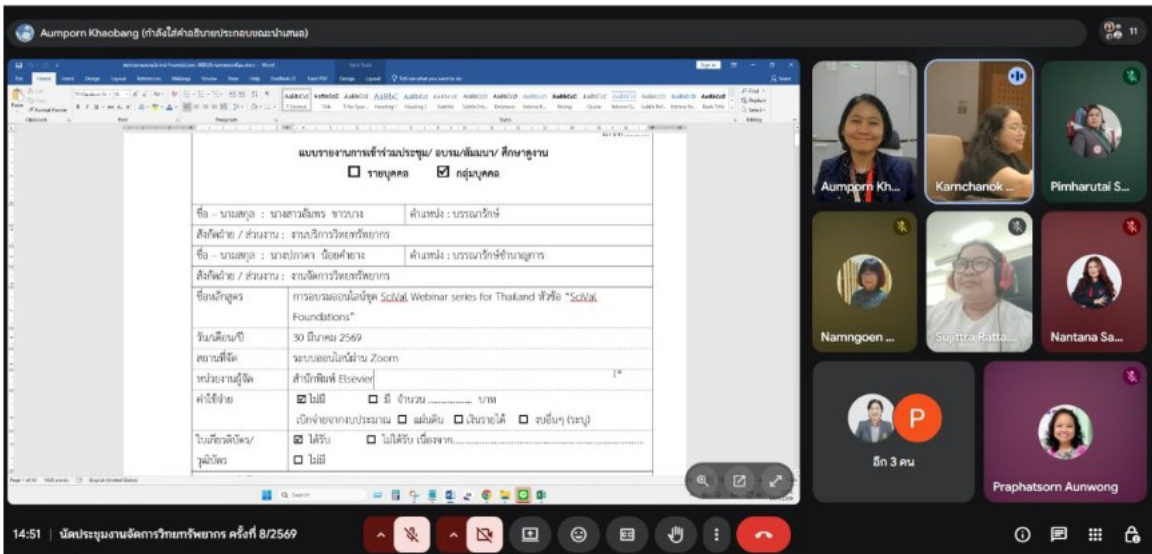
Aumporn Khaobang (กำลังใส่คำอธิบายประกอบขณะนำเสนอ)

11

แบบรายงานการเข้าร่วมประชุม/ อบรม/สัมมนา/ ศึกษาดูงาน

☐ รายบุคคล ☑ กลุ่มบุคคล

| ชื่อ – นามสกุล : นางสาวอัมพร ขาวบาง | ตำแหน่ง : บรรณารักษ์ |
|---|---|
| สังกัดฝ่าย / ส่วนงาน : งานบริการวิทยทรัพยากร | |
| ชื่อ – นามสกุล : นางปภาดา น้อยคำยาง | ตำแหน่ง : บรรณารักษ์ชำนาญการ |
| สังกัดฝ่าย / ส่วนงาน : งานจัดการวิทยทรัพยากร | |
| ชื่อหลักสูตร | การอบรมออนไลน์ชุด SciVal Webinar series for Thailand หัวข้อ "SciVal Foundations" |
| วัน/เดือน/ปี | 30 มีนาคม 2569 |
| สถานที่จัด | ระบบออนไลน์ผ่าน Zoom |
| หน่วยงานผู้จัด | สำนักพิมพ์ Elsevier |
| ค่าใช้จ่าย | ☑ ไม่มี ☐ มี จำนวน ............ บาท เบิกจ่ายจากงบประมาณ ☐ แผ่นดิน ☐ เงินรายได้ ☐ งบอื่นๆ (ระบุ) |
| ใบเกียรติบัตร/วุฒิบัตร | ☑ ได้รับ ☐ ไม่ได้รับ เนื่องจาก........ ☐ ไม่มี |

Aumporn Kh...
Kamchanok ...
Pimharutai S...
Namngoen ...
Sujittra Ratta...
Nantana Sa...
P
อีก 3 คน
Praphatsorn Aunwong

14:51 | นัดประชุมงานจัดการวิทยทรัพยากร ครั้งที่ 8/2569